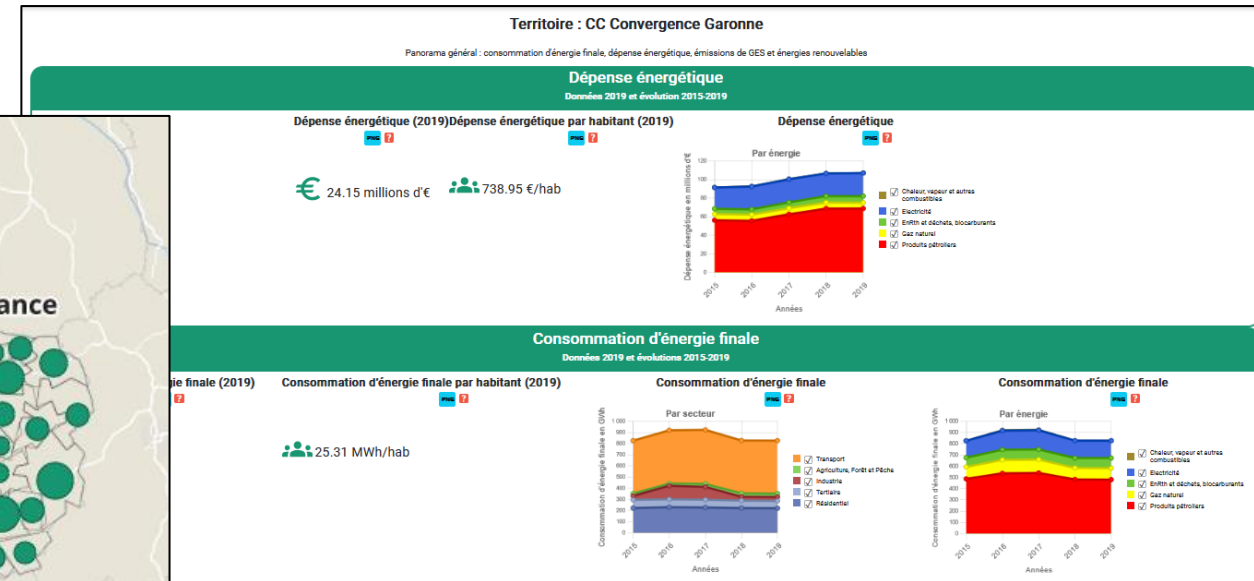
Territoire : CC Convergence Garonne

Panorama général : consommation d'énergie finale, dépense énergétique, émissions de GES et énergies renouvelables

Dépense énergétique
Données 2019 et évolution 2015-2019

Dépense énergétique (2019)
PNG ?
€ 24.15 millions d'€

Dépense énergétique par habitant (2019)
PNG ?
738.95 €/hab

Dépense énergétique
PNG ?
Par énergie
Dépense énergétique en millions d'€
120
100
80
60
40
20
0
2015 2016 2017 2018 2019
Années
Chaleur, vapeur et autres combustibles
Electricité
EnRth et déchets, biocarburants
Gaz naturel
Produits pétroliers

ance

Consommation d'énergie finale
Données 2019 et évolutions 2015-2019

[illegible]e finale (2019)
?

Consommation d'énergie finale par habitant (2019)
PNG ?
25.31 MWh/hab

Consommation d'énergie finale
PNG ?
Par secteur
Consommation d'énergie finale en GWh
1 000
900
800
700
600
500
400
300
200
100
0
2015 2016 2017 2018 2019
Années
Transport
Agriculture, Forêt et Pêche
Industrie
Tertiaire
Résidentiel

Consommation d'énergie finale
PNG ?
Par énergie
Consommation d'énergie finale en GWh
1 000
900
800
700
600
500
400
300
200
100
0
2015 2016 2017 2018 2019
Années
Chaleur, vapeur et autres combustibles
Electricité
EnRth et déchets, biocarburants
Gaz naturel
Produits pétroliers